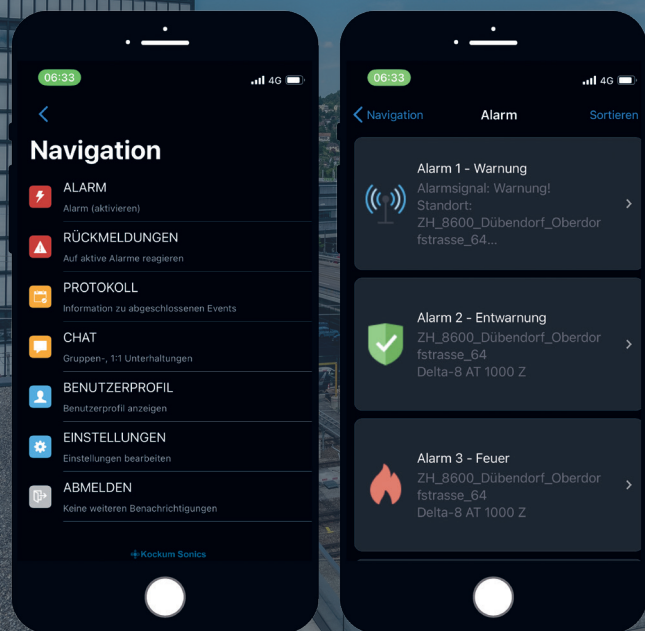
06:33 4G

Navigation

ALARM
Alarm (aktivieren)

RÜCKMELDUNGEN
Auf aktive Alarme reagieren

PROTOKOLL
Information zu abgeschlossenen Events

CHAT
Gruppen-, 1:1 Unterhaltungen

BENUTZERPROFIL
Benutzerprofil anzeigen

EINSTELLUNGEN
Einstellungen bearbeiten

ABMELDEN
Keine weiteren Benachrichtigungen

Kockum Sonics

06:33 4G

Navigation Alarm Sortieren

Alarm 1 - Warnung
Alarmsignal: Warnung!
Standort:
ZH_8600_Dübendorf_Oberdorfstrasse_64...

Alarm 2 - Entwarnung
ZH_8600_Dübendorf_Oberdorfstrasse_64
Delta-8 AT 1000 Z

Alarm 3 - Feuer
ZH_8600_Dübendorf_Oberdorfstrasse_64
Delta-8 AT 1000 Z